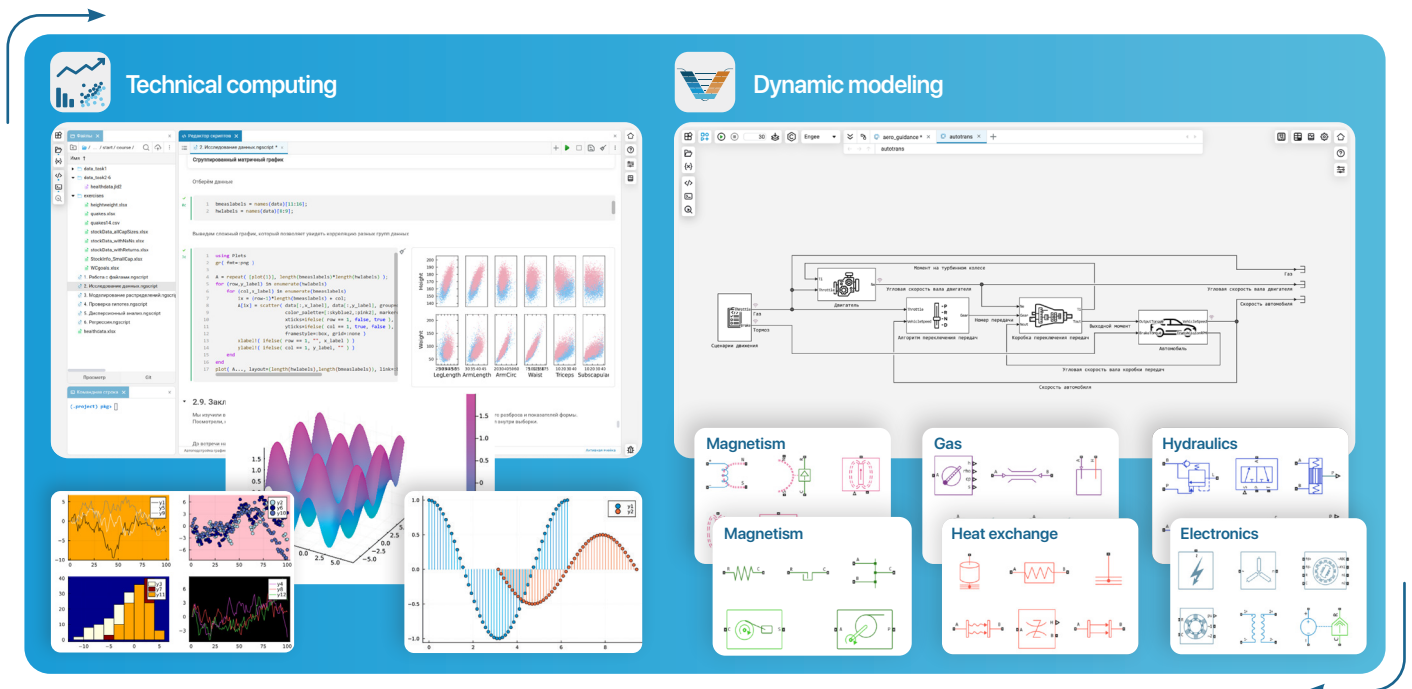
Technical computing

Dynamic modeling

Файлы

Редактор скриптов

4. Исследование данных.ngscript

Сгруппированный матричный график

Отберём данные

1 bmeaslabels = names(data)[11:16];
2 hwlabels = names(data)[5:9];

Выведем сложный график, который позволяет увидеть корреляцию разных групп данных

using Plots
gr( fmt=:png )

data_task1
data_task2
healthdata.jld2
exercises
heightweight.xlsx
queries.xlsx
quakes14.csv
stockData_allCapSizes.xlsx
stockData_withNaNs.xlsx
stockData_withReturns.xlsx
StockInfo_SmallCap.xlsx
WCgoals.xlsx
1. Работа с файлами.ngscript
2. Исследование данных.ngscript
3. Моделирование распределений.ngscript
4. Проверка гипотез.ngscript
5. Дисперсионный анализ.ngscript
6. Регрессия.ngscript
healthdata.xlsx

Просмотр

2.9. Закл

LegLength ArmLength ArmCirc Waist Triceps Subscapular

Height

Weight

aero_guidance

autotrans

Engee

Газ

Тормоз

Сценарии движения

Двигатель

Момент на турбинном колесе

Угловая скорость вала двигателя

Алгоритм переключения передач

Номер передачи

Коробка переключения передач

Выходной момент

Автомобиль

Угловая скорость вала коробки передач

Скорость автомобиля

Magnetism

Gas

Hydraulics

Magnetism

Heat exchange

Electronics